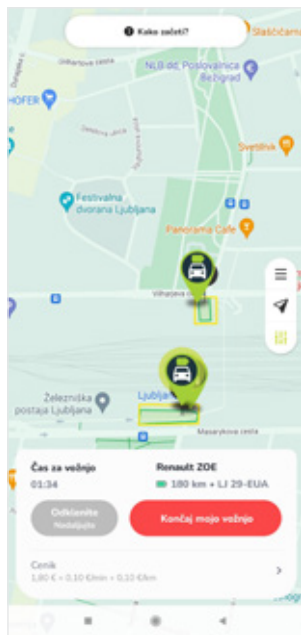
Kako začeti?

Slaščičarna

Linhartova cesta

NLB d.d. Poslovalnica Bežigrad

HOFER

Dunajska c.

Svetilnik

Festivalna dvorana Ljubljana

Panorama Cafe

Vilharjeva cesta

Železniška postaja Ljubljana

Ljubljana

Masarykova cesta

Čas za vožnjo
01:34

Renault ZOE
180 km • LJ 29-EUA

Odklenite
Nadaljujte

Končaj mojo vožnjo

Cenik
1,80 € + 0,10 €/min + 0,10 €/km